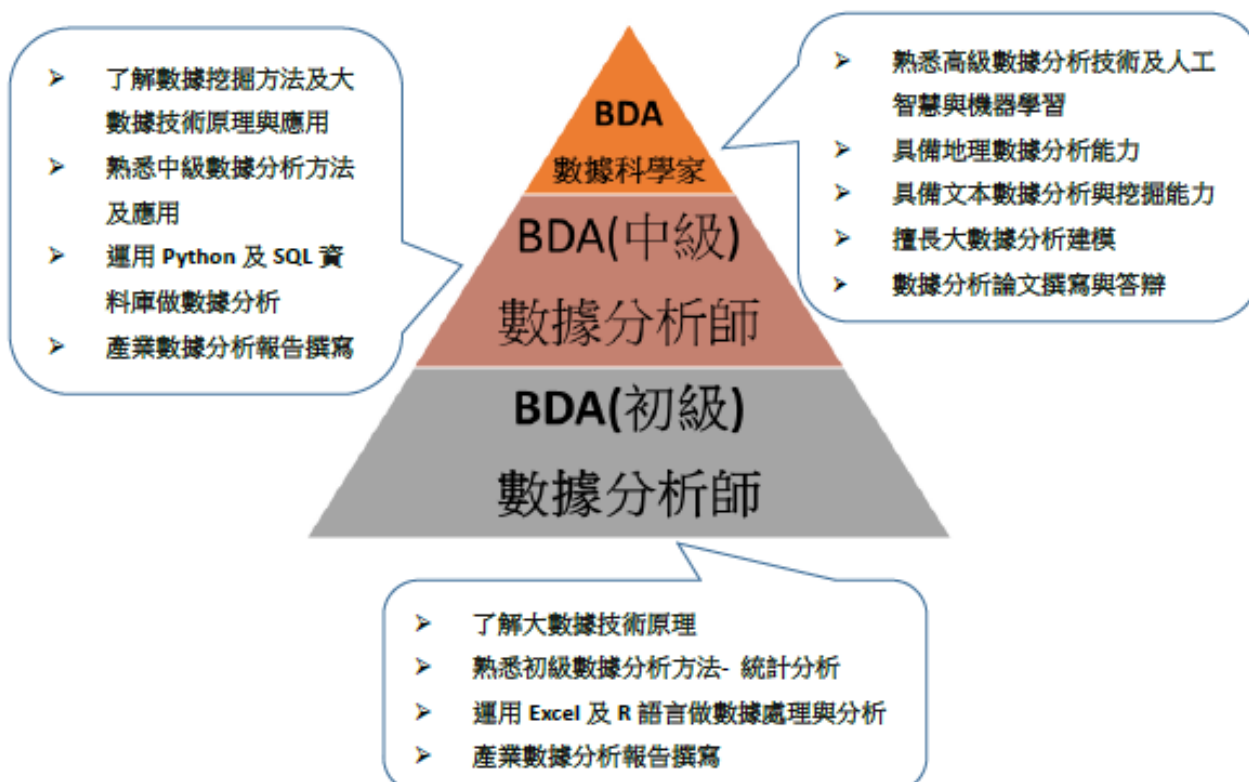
➢ 了解數據挖掘方法及大數據技術原理與應用
➢ 熟悉中級數據分析方法及應用
➢ 運用 Python 及 SQL 資料庫做數據分析
➢ 產業數據分析報告撰寫

BDA
數據科學家

BDA(中級)
數據分析師

BDA(初級)
數據分析師

➢ 熟悉高級數據分析技術及人工智慧與機器學習
➢ 具備地理數據分析能力
➢ 具備文本數據分析與挖掘能力
➢ 擅長大數據分析建模
➢ 數據分析論文撰寫與答辯

➢ 了解大數據技術原理
➢ 熟悉初級數據分析方法- 統計分析
➢ 運用 Excel 及 R 語言做數據處理與分析
➢ 產業數據分析報告撰寫